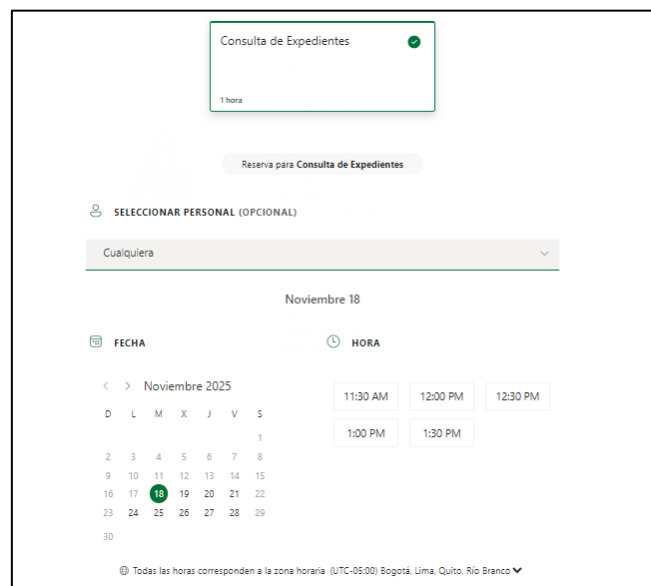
Consulta de Expedientes

1 hora

Reserva para Consulta de Expedientes

SELECCIONAR PERSONAL (OPCIONAL)

Cualquiera

Noviembre 18

FECHA

HORA

< > Noviembre 2025

| D | L | M | X | J | V | S |
|---|---|---|---|---|---|---|
| | | | | | | 1 |
| 2 | 3 | 4 | 5 | 6 | 7 | 8 |
| 9 | 10 | 11 | 12 | 13 | 14 | 15 |
| 16 | 17 | 18 | 19 | 20 | 21 | 22 |
| 23 | 24 | 25 | 26 | 27 | 28 | 29 |
| 30 | | | | | | |

11:30 AM
12:00 PM
12:30 PM
1:00 PM
1:30 PM

Todas las horas corresponden a la zona horaria (UTC-05:00) Bogotá, Lima, Quito, Rio Branco